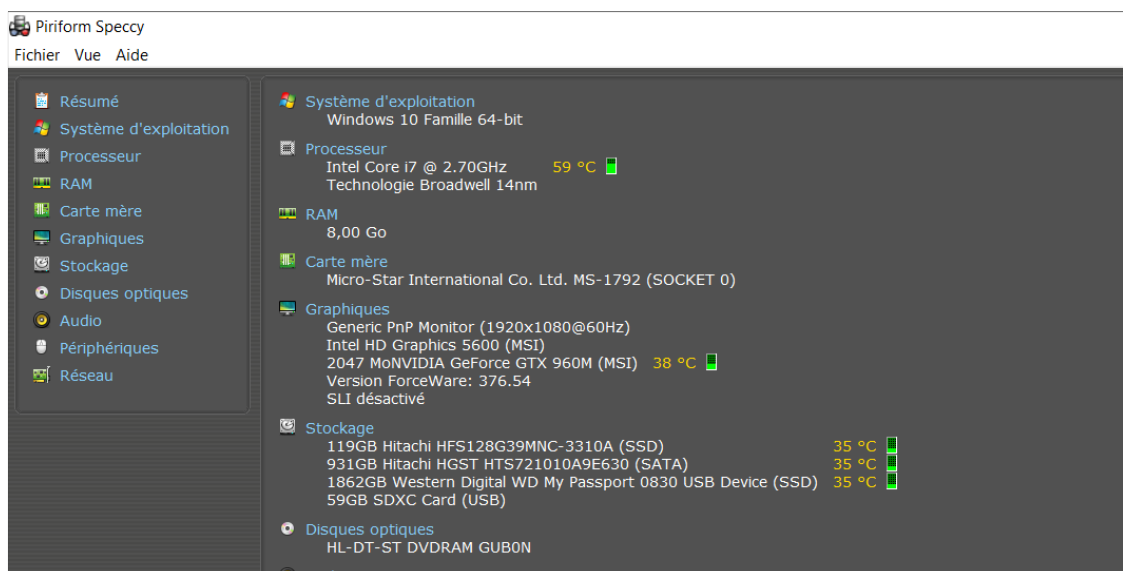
Piriform Speccy

Fichier Vue Aide

Résumé
Système d'exploitation
Processeur
RAM
Carte mère
Graphiques
Stockage
Disques optiques
Audio
Périphériques
Réseau

Système d'exploitation
Windows 10 Famille 64-bit

Processeur
Intel Core i7 @ 2.70GHz 59 °C
Technologie Broadwell 14nm

RAM
8,00 Go

Carte mère
Micro-Star International Co. Ltd. MS-1792 (SOCKET 0)

Graphiques
Generic PnP Monitor (1920x1080@60Hz)
Intel HD Graphics 5600 (MSI)
2047 MoNVIDIA GeForce GTX 960M (MSI) 38 °C
Version ForceWare: 376.54
SLI désactivé

Stockage
119GB Hitachi HFS128G39MNC-3310A (SSD) 35 °C
931GB Hitachi HGST HTS721010A9E630 (SATA) 35 °C
1862GB Western Digital WD My Passport 0830 USB Device (SSD) 35 °C
59GB SDXC Card (USB)

Disques optiques
HL-DT-ST DVDRAM GUB0N